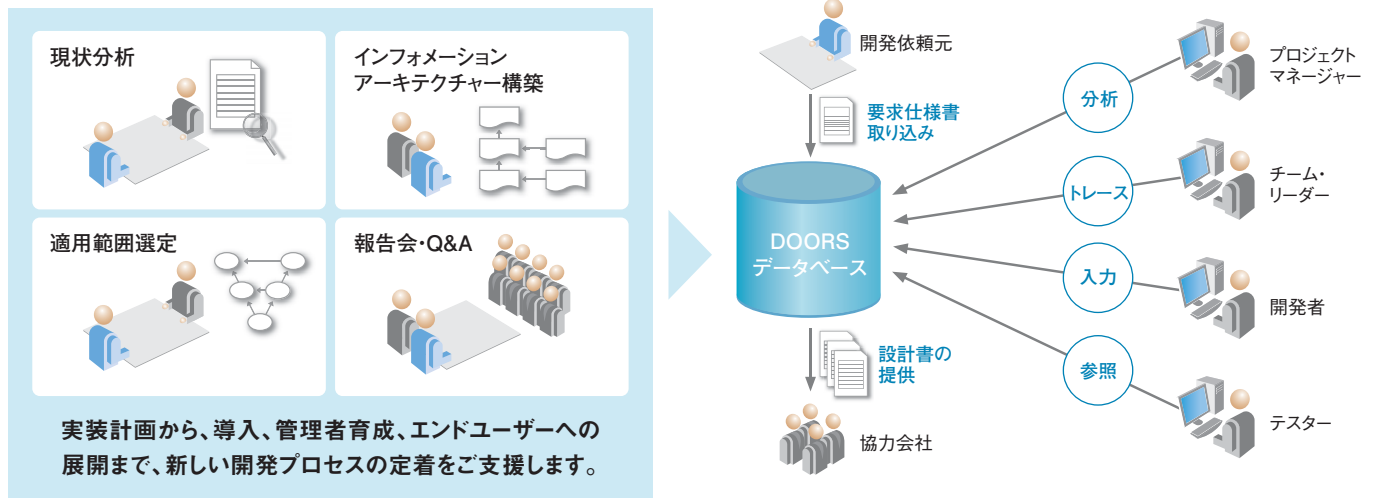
現状分析

インフォメーションアーキテクチャー構築

適用範囲選定

報告会・Q&A

実装計画から、導入、管理者育成、エンドユーザーへの展開まで、新しい開発プロセスの定着をご支援します。

開発依頼元

要求仕様書取り込み

DOORS
データベース

設計書の提供

協力会社

分析

トレース

入力

参照

プロジェクトマネージャー

チーム・リーダー

開発者

テスター